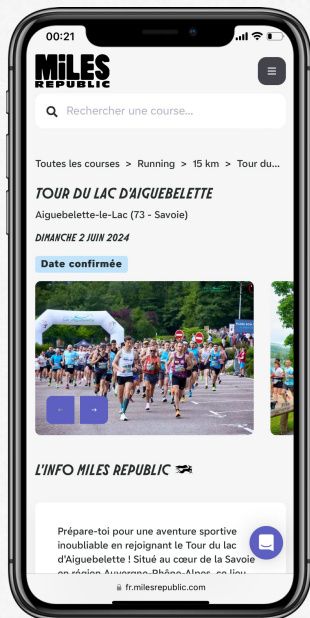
00:21

MiLES REPUBLIC

Rechercher une course...

Toutes les courses > Running > 15 km > Tour du...

TOUR DU LAC D'AIGUEBELETTE

Aiguebelette-le-Lac (73 - Savoie)

DIMANCHE 2 JUIN 2024

Date confirmée

←
→

L'INFO MILES REPUBLIC

Prépare-toi pour une aventure sportive inoubliable en rejoignant le Tour du lac d'Aiguebelette ! Situé au cœur de la Savoie en région Auvergne-Rhône-Alpes, ce lieu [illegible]

fr.milesrepublic.com